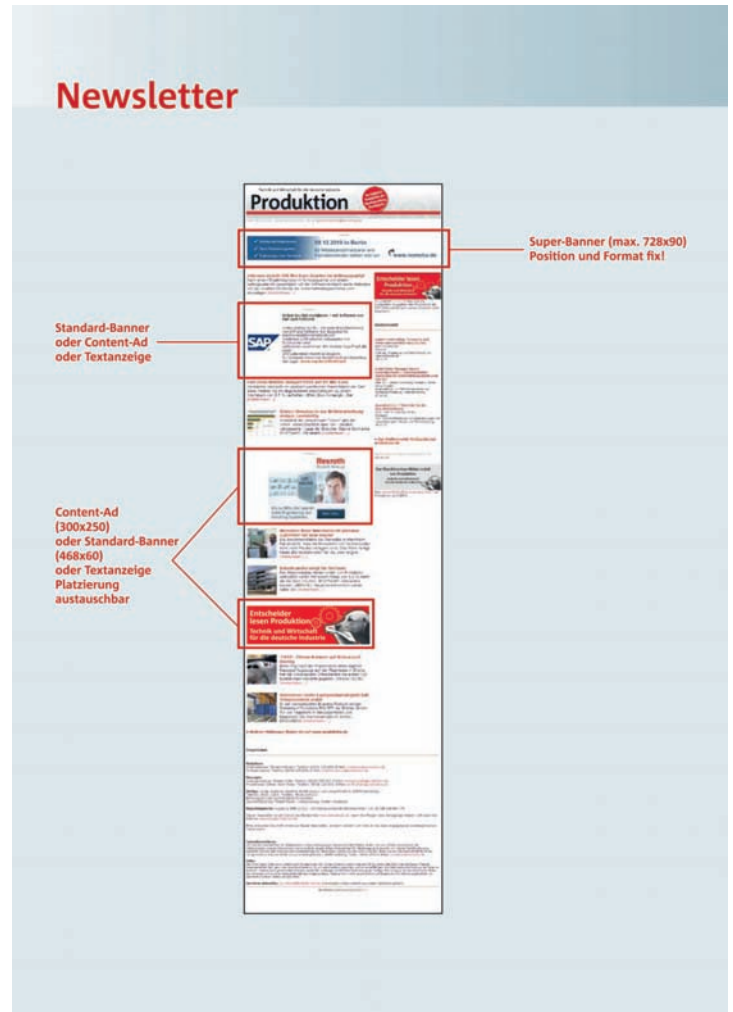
Newsletter

Produktion

Super-Banner (max. 728x90)
Position und Format fix!

Standard-Banner
oder Content-Ad
oder Textanzeige

SAP

Rexroth

Content-Ad
(300x250)
oder Standard-Banner
(468x60)
oder Textanzeige
Platzierung
austauschbar

Entscheider
lesen Produktion
Technik und Wirtschaft
für die deutsche Industrie